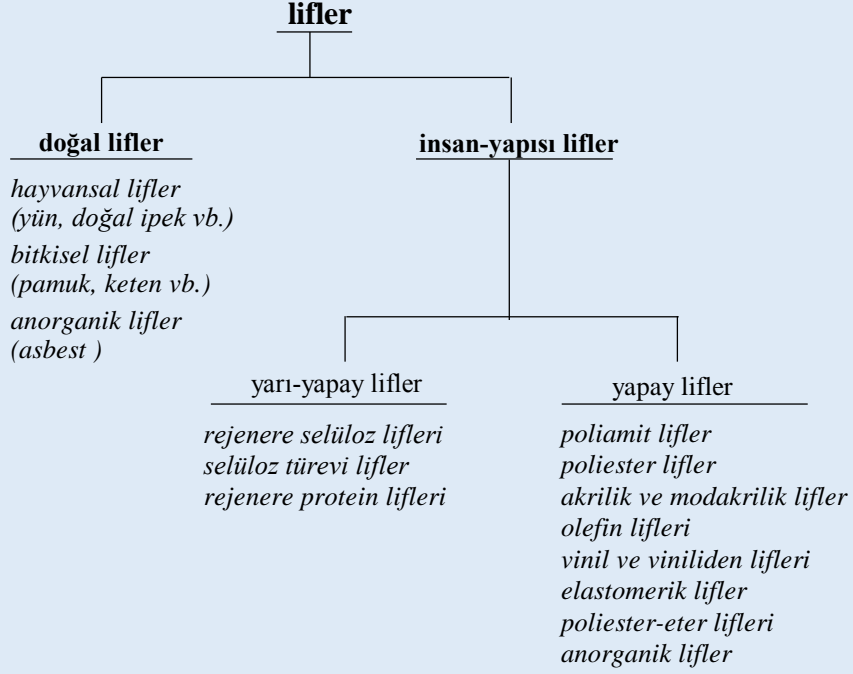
lifler

doğal lifler

hayvansal lifler (yün, doğal ipek vb.)

bitkisel lifler (pamuk, keten vb.)

anorganik lifler (asbest )

insan-yapısı lifler

yarı-yapay lifler

rejenere selüloz lifleri
selüloz türevi lifler
rejenere protein lifleri

yapay lifler

poliamit lifler
poliester lifler
akrilik ve modakrilik lifler
olefin lifleri
vinil ve viniliden lifleri
elastomerik lifler
poliester-eter lifleri
anorganik lifler